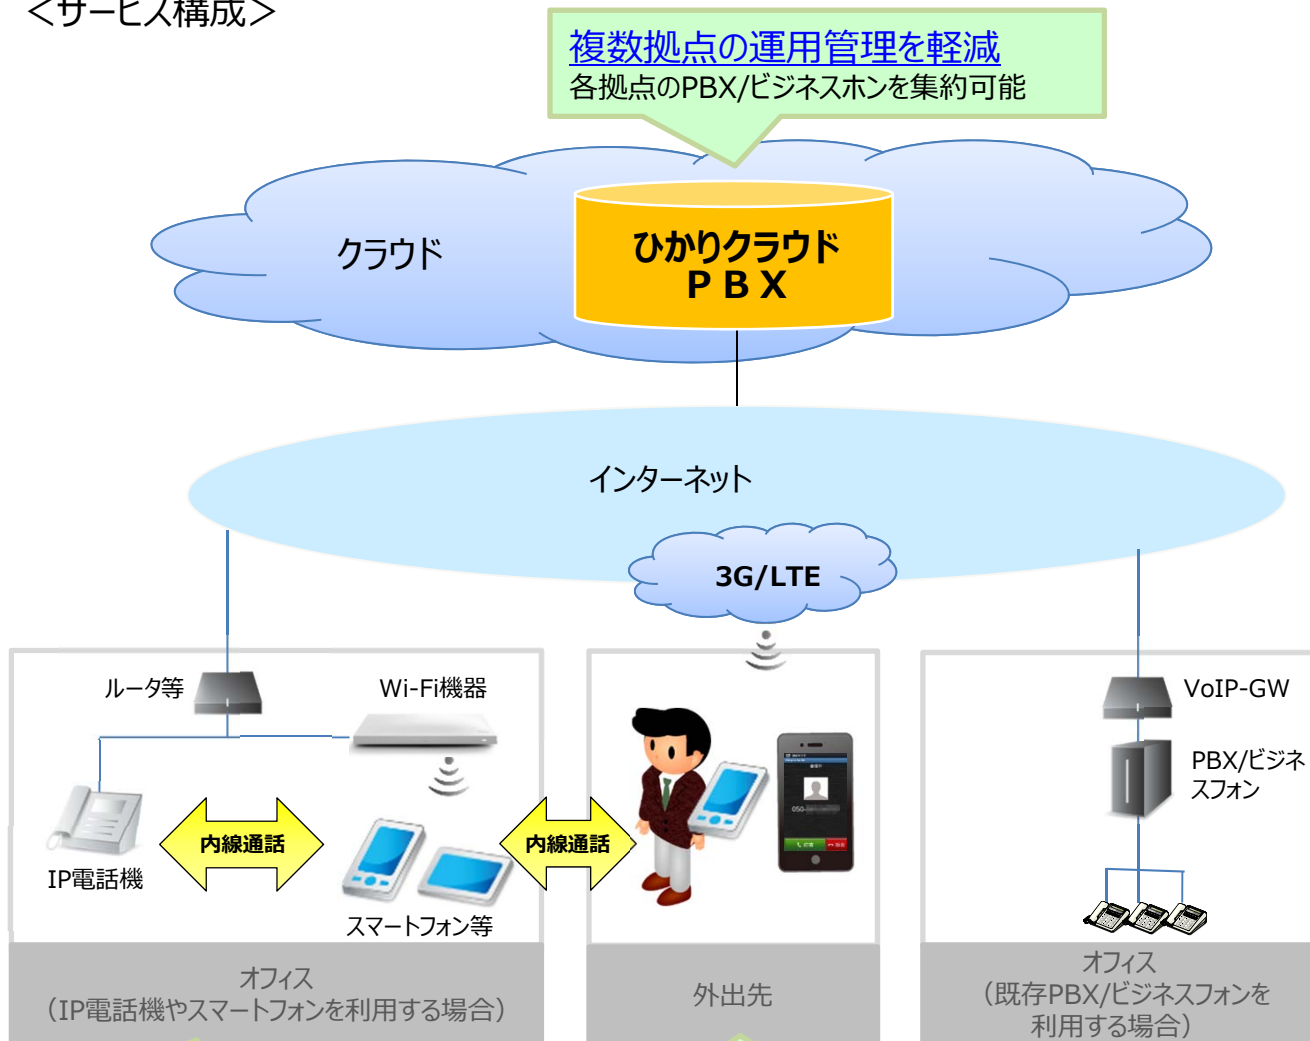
<サービス構成>

複数拠点の運用管理を軽減
各拠点のPBX/ビジネスホンを集約可能

クラウド

ひかりクラウド
PBX

インターネット

3G/LTE

ルータ等

Wi-Fi機器

IP電話機

内線通話

スマートフォン等

内線通話

VoIP-GW

PBX/ビジネスフォン

オフィス
（IP電話機やスマートフォンを利用する場合）

外出先

オフィス
（既存PBX/ビジネスフォンを利用する場合）